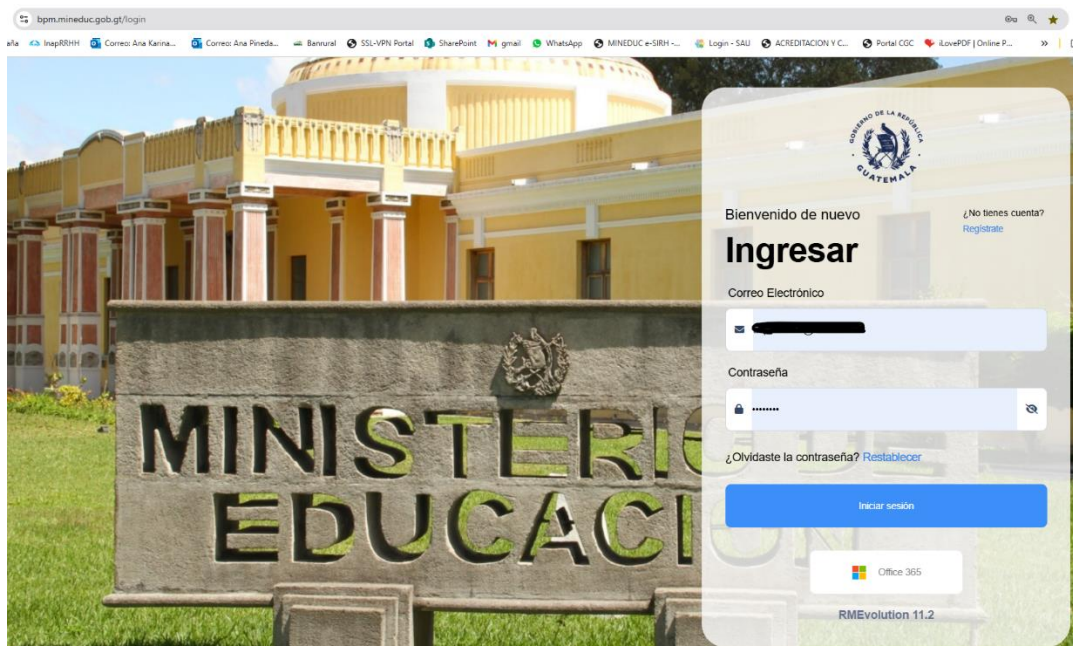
bpm.mineduc.gob.gt/login

aña InapRRHH Correo: Ana Karina... Correo: Ana Pineda... Banrural SSL-VPN Portal SharePoint gmail WhatsApp MINEDUC e-SIRH -... Login - SAU ACREDITACION Y C... Portal CGC iLovePDF | Online P... »

MINISTERIO DE EDUCACIÓN

GOBIERNO DE LA REPÚBLICA GUATEMALA

Bienvenido de nuevo

¿No tienes cuenta? Regístrate

Ingresar

Correo Electrónico

Contraseña

••••••••

¿Olvidaste la contraseña? Restablecer

Iniciar sesión

Office 365

RMEvolution 11.2